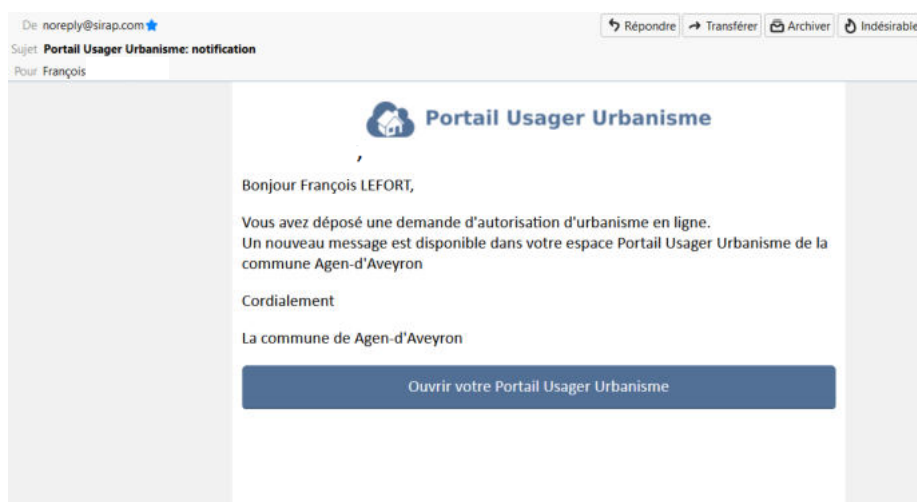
De noreply@sirap.com
Sujet Portail Usager Urbanisme: notification
Pour François

Répondre Transférer Archiver Indésirable

Portail Usager Urbanisme

,

Bonjour François LEFORT,

Vous avez déposé une demande d'autorisation d'urbanisme en ligne.
Un nouveau message est disponible dans votre espace Portail Usager Urbanisme de la commune Agen-d'Aveyron

Cordialement

La commune de Agen-d'Aveyron

Ouvrir votre Portail Usager Urbanisme